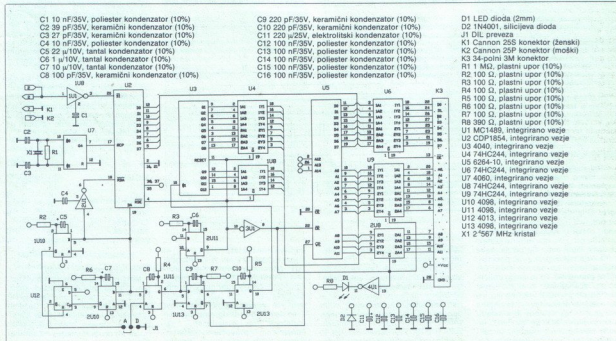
C1 10 nF/35V, poliester kondenzator (10%)
C2 39 pF/35V, keramični kondenzator (10%)
C3 27 pF/35V, keramični kondenzator (10%)
C4 10 nF/35V, poliester kondenzator (10%)
C5 22 µ/10V, tantal kondenzator (10%)
C6 1 µ/10V, tantal kondenzator (10%)
C7 22 µ/10V, tantal kondenzator (10%)
C8 100 pF/35V, keramični kondenzator (10%)

C9 220 pF/35V, keramični kondenzator (10%)
C10 220 pF/35V, keramični kondenzator (10%)
C11 220 µ/25V, elektrolitski kondenzator (10%)
C12 100 nF/35V, poliester kondenzator (10%)
C13 100 nF/35V, poliester kondenzator (10%)
C14 100 nF/35V, poliester kondenzator (10%)
C15 100 nF/35V, poliester kondenzator (10%)
C16 100 nF/35V, poliester kondenzator (10%)

D1 LED dioda (2mm)
D2 1N4001, silicijeva dioda
J1 DIL preveza
K1 Cannon 25S konektor (ženski)
K2 Cannon 25P konektor (moški)
K3 34-polni 3M konektor
R1 1 MΩ, plastni upor (10%)
R2 100 Ω, plastni upor (10%)
R3 100 Ω, plastni upor (10%)
R4 100 Ω, plastni upor (10%)
R5 100 Ω, plastni upor (10%)
R6 100 Ω, plastni upor (10%)
R7 100 Ω, plastni upor (10%)
R8 390 Ω, plastni upor (10%)
U1 MC1489, integrirano vezje
U2 CDP1854, integrirano vezje
U3 4040, integrirano vezje
U4 74HC244, integrirano vezje
U5 6264-10, integrirano vezje
U6 74HC244, integrirano vezje
U7 4060, integrirano vezje
U8 74HC244, integrirano vezje
U9 74HC244, integrirano vezje
U10 4098, integrirano vezje
U11 4098, integrirano vezje
U12 4013, integrirano vezje
U13 4098, integrirano vezje
X1 2*567 MHz kristal

K1 K2 U1 U2 U3 U4 U5 U6 K3 U7 U8 U9 C1 C2 C3 C4 C5 C6 C7 C8 C9 C10 R1 R2 R3 R4 R5 R6 R7 R8 D1 RESET 1U10 2U10 1U11 2U11 1U13 2U13 U12 A B J1